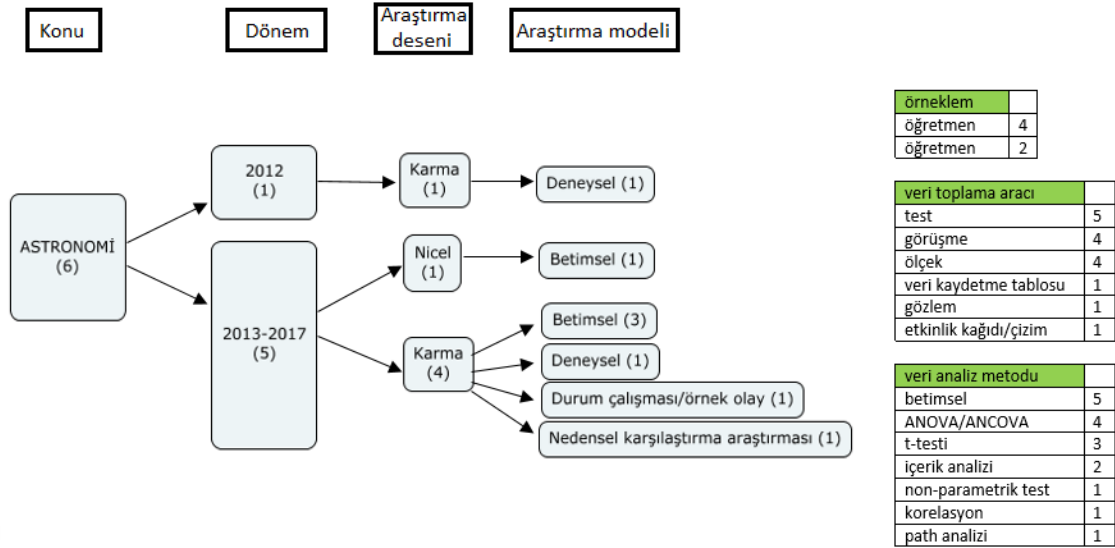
Konu

Dönem

Araştırma deseni

Araştırma modeli

ASTRONOMİ (6)

2012 (1)

2013-2017 (5)

Karma (1)

Nicel (1)

Karma (4)

Deneysel (1)

Betimsel (1)

Betimsel (3)

Deneysel (1)

Durum çalışması/örnek olay (1)

Nedensel karşılaştırma araştırması (1)

| örneklem | |
|---|---|
| öğretmen | 4 |
| öğretmen | 2 |

| veri toplama aracı | |
|---|---|
| test | 5 |
| görüşme | 4 |
| ölçek | 4 |
| veri kaydetme tablosu | 1 |
| gözlem | 1 |
| etkinlik kağıdı/çizim | 1 |

| veri analiz metodu | |
|---|---|
| betimsel | 5 |
| ANOVA/ANCOVA | 4 |
| t-testi | 3 |
| içerik analizi | 2 |
| non-parametrik test | 1 |
| korelasyon | 1 |
| path analizi | 1 |